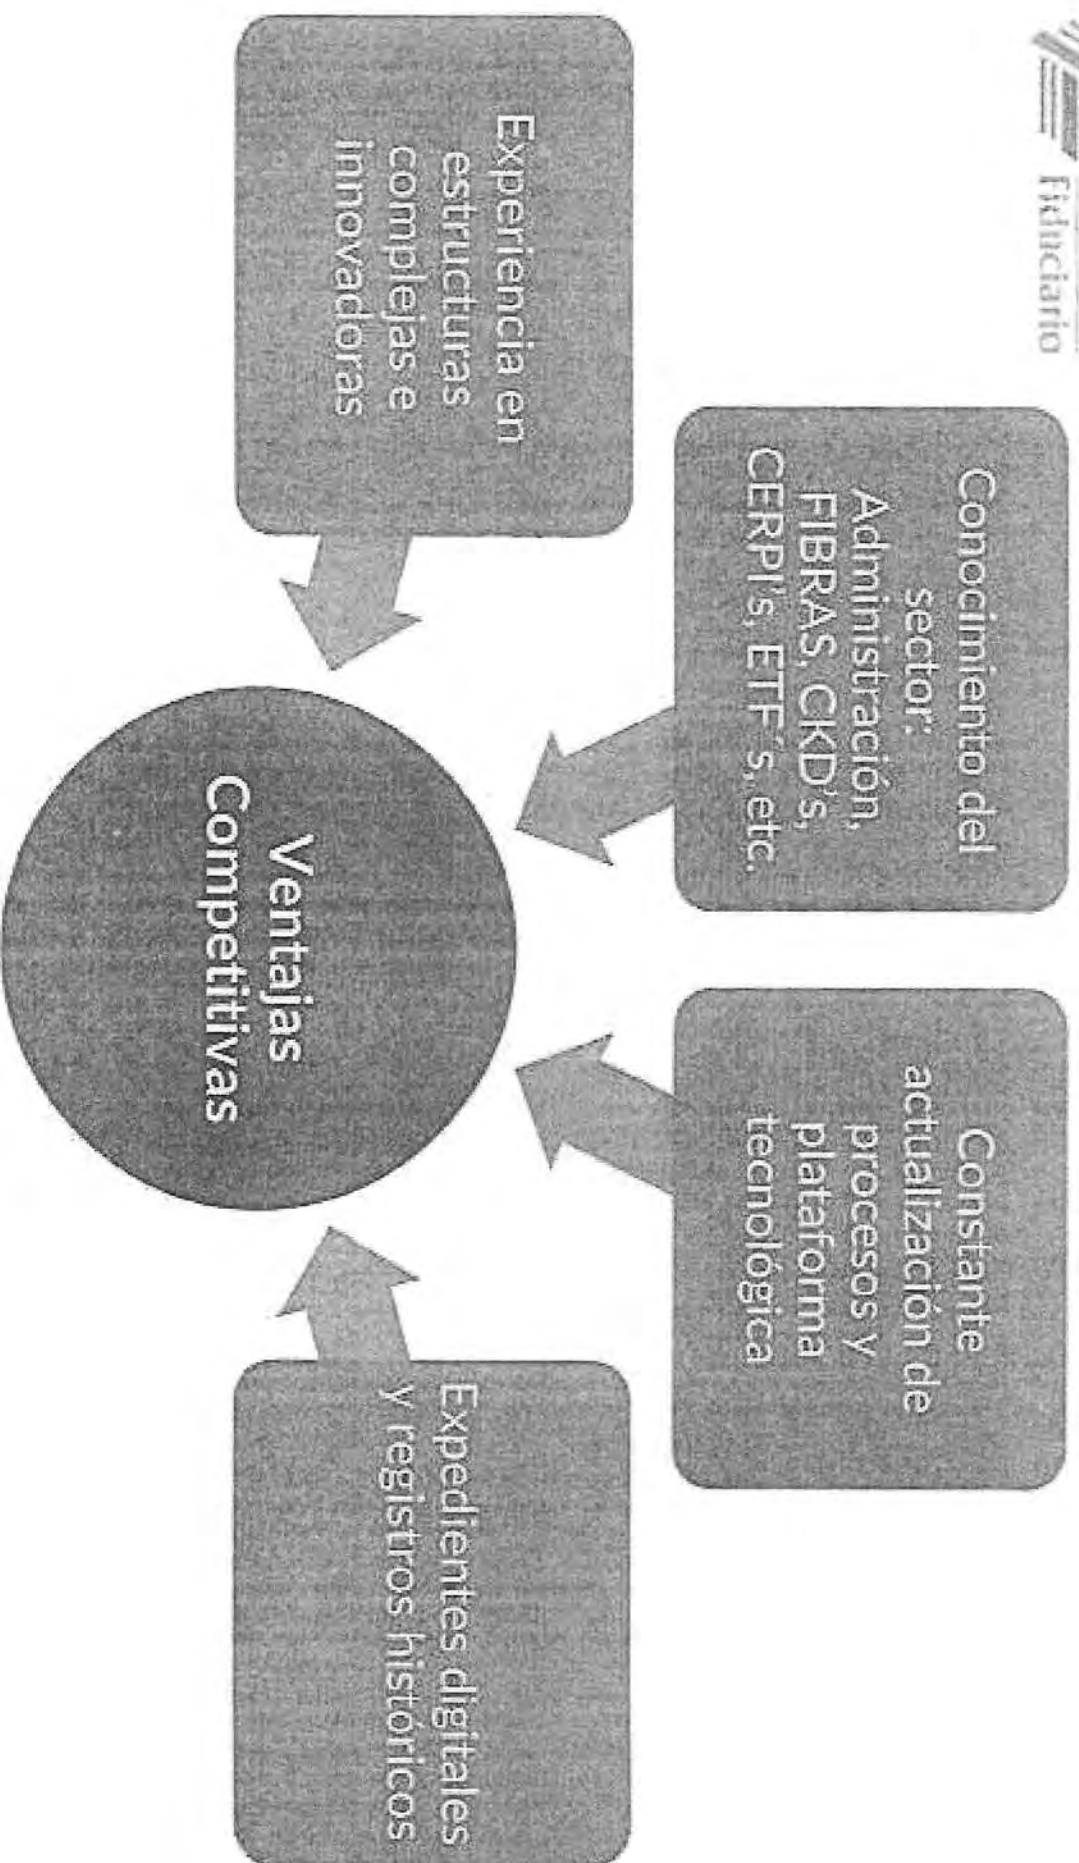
fiduciario

Experiencia en estructuras complejas e innovadoras

Conocimiento del sector: Administración, FIBRAS, CKD´s, CERPI´s, ETF´s, etc.

Constante actualización de procesos y plataforma tecnológica

Expedientes digitales y registros históricos

Ventajas Competitivas